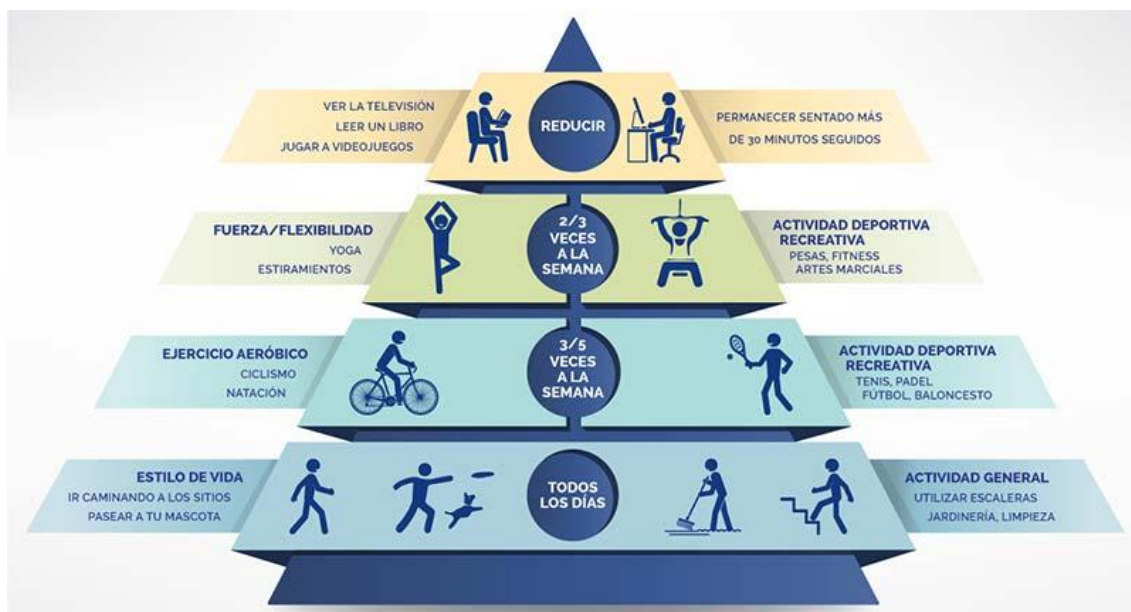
VER LA TELEVISIÓN
LEER UN LIBRO
JUGAR A VIDEOJUEGOS

REDUCIR

PERMANECER SENTADO MÁS
DE 30 MINUTOS SEGUIDOS

FUERZA/FLEXIBILIDAD
YOGA
ESTIRAMIENTOS

2/3 VECES A LA SEMANA

ACTIVIDAD DEPORTIVA RECREATIVA
PESAS, FITNESS
ARTES MARCIALES

EJERCICIO AERÓBICO
CICLISMO
NATACIÓN

3/5 VECES A LA SEMANA

ACTIVIDAD DEPORTIVA RECREATIVA
TENIS, PADEL
FÚTBOL, BALONCESTO

ESTILO DE VIDA
IR CAMINANDO A LOS SITIOS
PASEAR A TU MASCOTA

TODOS LOS DÍAS

ACTIVIDAD GENERAL
UTILIZAR ESCALERAS
JARDINERÍA, LIMPIEZA